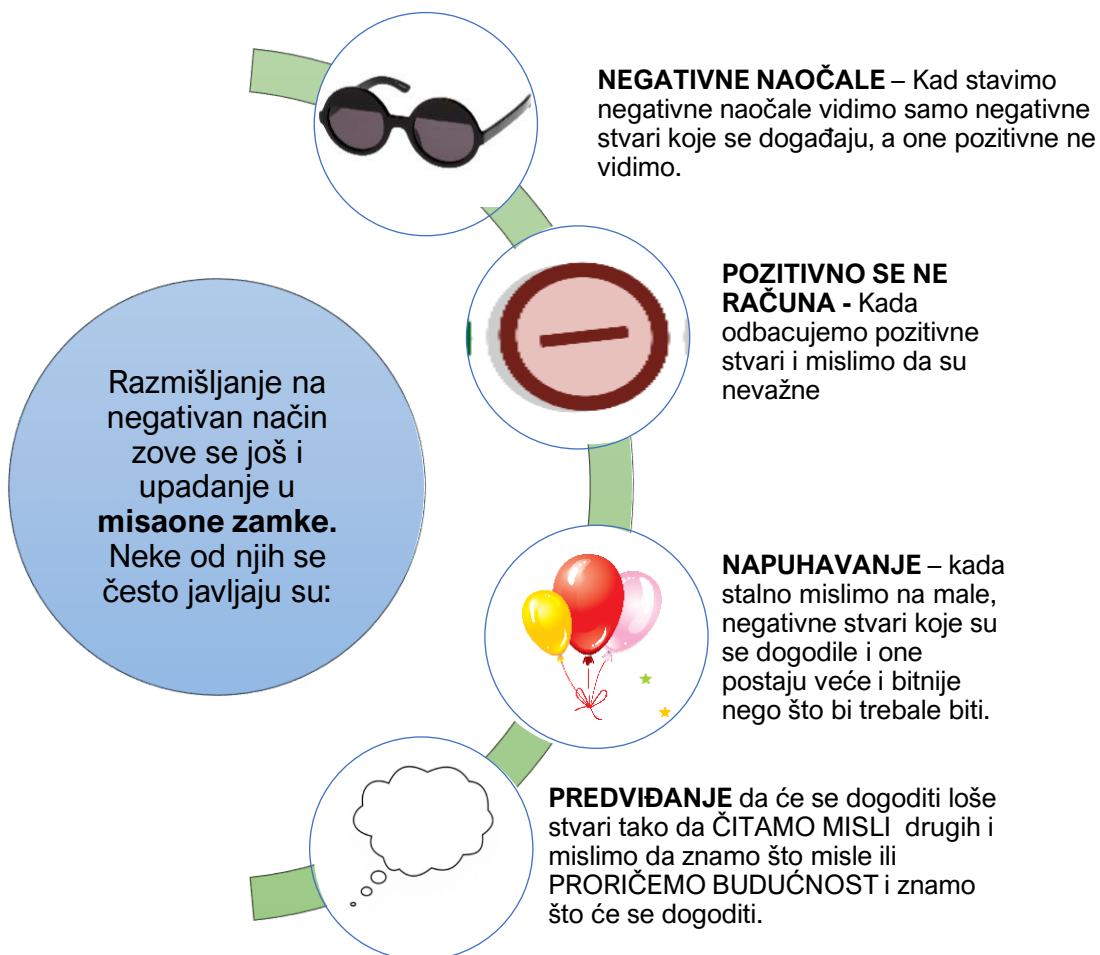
Razmišljanje na negativan način zove se još i upadanje u **misaone zamke.** Neke od njih se često javljaju su:

**NEGATIVNE NAOČALE** – Kad stavimo negativne naočale vidimo samo negativne stvari koje se događaju, a one pozitivne ne vidimo.

**POZITIVNO SE NE RAČUNA -** Kada odbacujemo pozitivne stvari i mislimo da su nevažne

**NAPUHAVANJE** – kada stalno mislimo na male, negativne stvari koje su se dogodile i one postaju veće i bitnije nego što bi trebale biti.

**PREDVIĐANJE** da će se dogoditi loše stvari tako da ČITAMO MISLI drugih i mislimo da znamo što misle ili PRORIČEMO BUDUĆNOST i znamo što će se dogoditi.